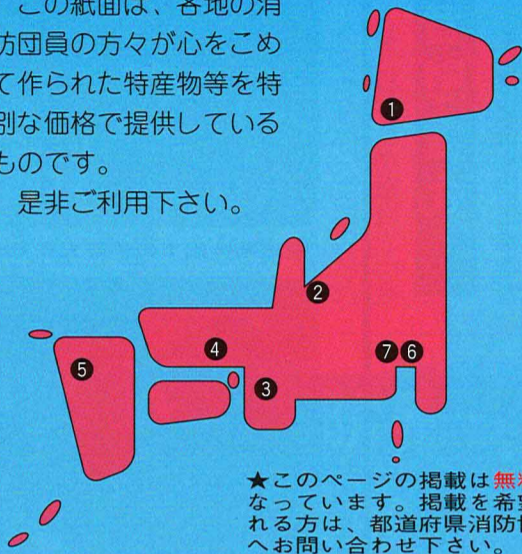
この紙面は、各地の消防団員の方々が心をこめて作られた特産物等を特別な価格で提供しているものです。

是非ご利用下さい。

1
2
4
3
5
7
6

★このページの掲載は無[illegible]なっています。掲載を希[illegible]れる方は、都道府県消防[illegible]へお問い合わせ下さい。